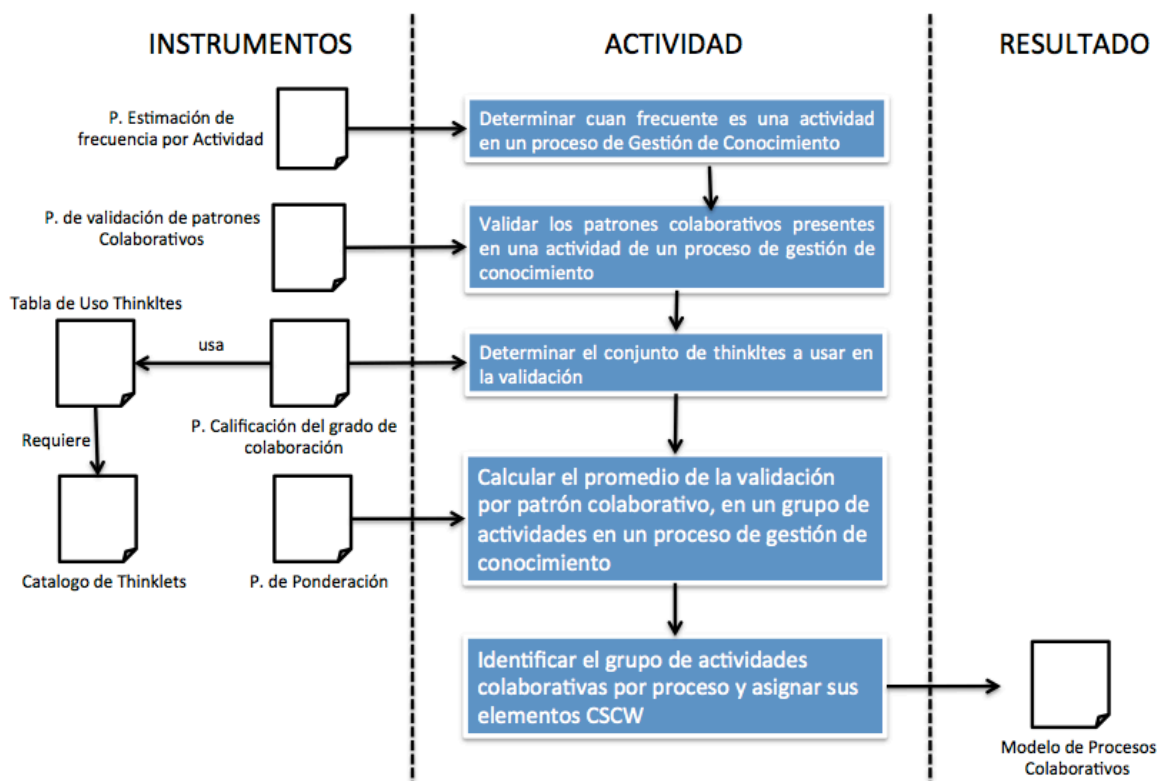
INSTRUMENTOS

ACTIVIDAD

RESULTADO

P. Estimación de frecuencia por Actividad

Determinar cuan frecuente es una actividad en un proceso de Gestión de Conocimiento

P. de validación de patrones Colaborativos

Validar los patrones colaborativos presentes en una actividad de un proceso de gestión de conocimiento

Tabla de Uso Thinkltes

usa

Determinar el conjunto de thinkltes a usar en la validación

Requiere

P. Calificación del grado de colaboración

Calcular el promedio de la validación por patrón colaborativo, en un grupo de actividades en un proceso de gestión de conocimiento

Catalogo de Thinklets

P. de Ponderación

Identificar el grupo de actividades colaborativas por proceso y asignar sus elementos CSCW

Modelo de Procesos Colaborativos